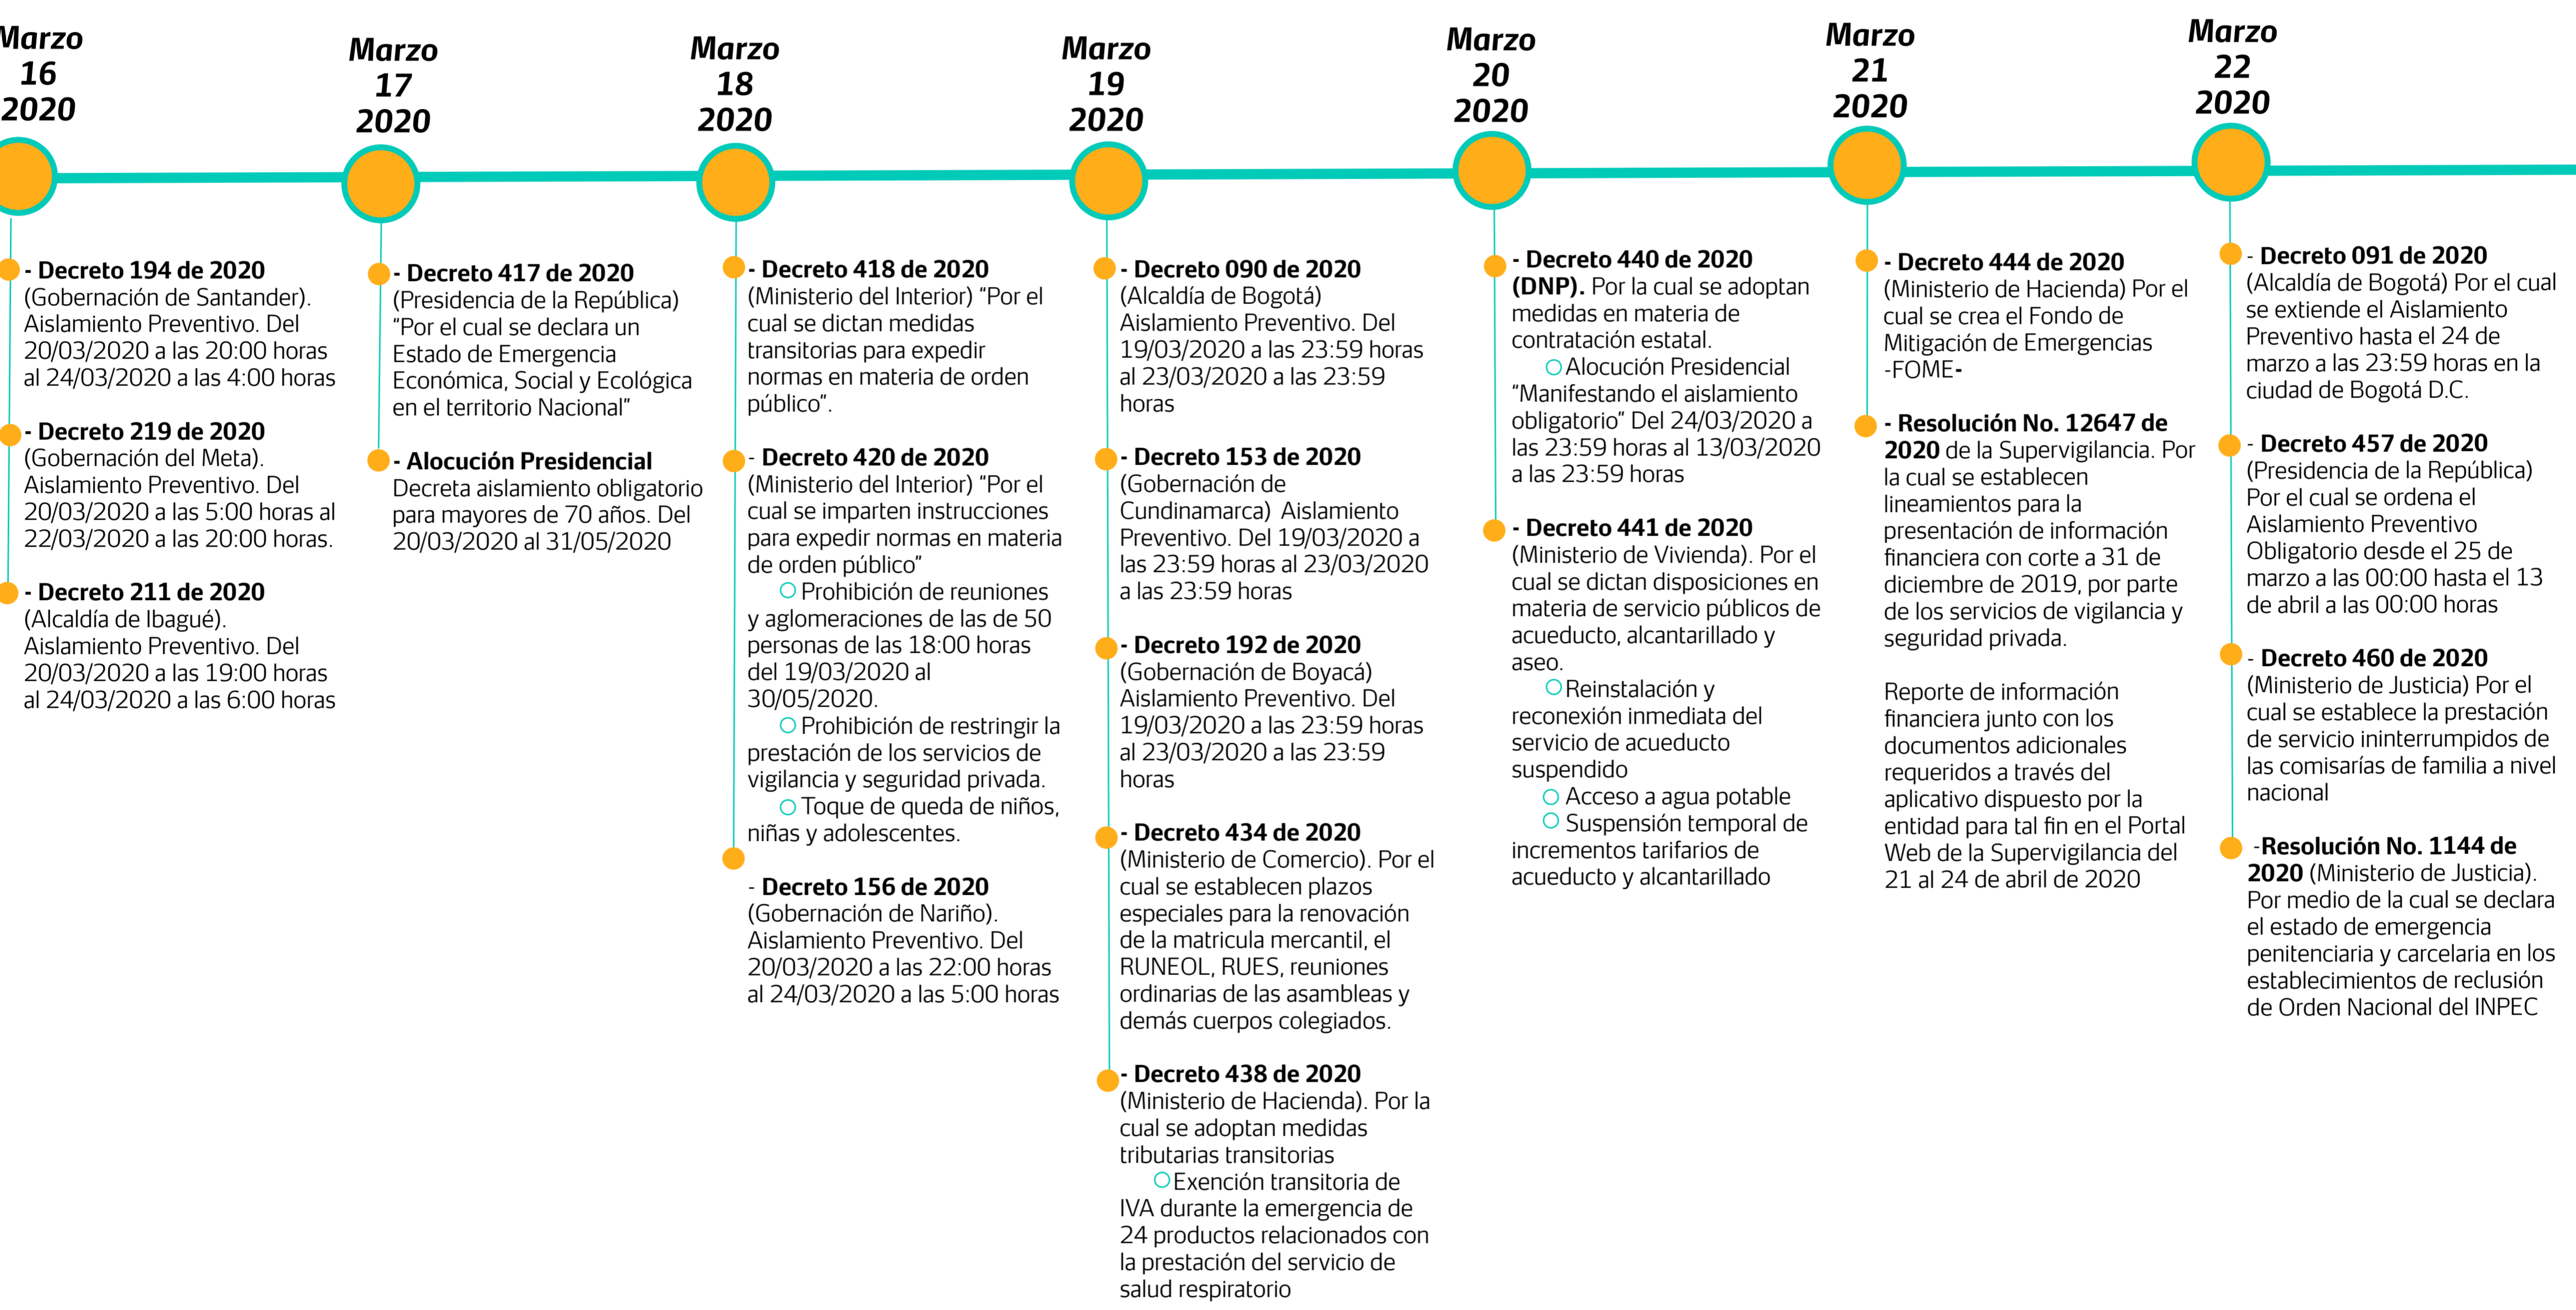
Marzo 16 2020

- Decreto 194 de 2020 (Gobernación de Santander). Aislamiento Preventivo. Del 20/03/2020 a las 20:00 horas al 24/03/2020 a las 4:00 horas

- Decreto 219 de 2020 (Gobernación del Meta). Aislamiento Preventivo. Del 20/03/2020 a las 5:00 horas al 22/03/2020 a las 20:00 horas.

- Decreto 211 de 2020 (Alcaldía de Ibagué). Aislamiento Preventivo. Del 20/03/2020 a las 19:00 horas al 24/03/2020 a las 6:00 horas

Marzo 17 2020

- Decreto 417 de 2020 (Presidencia de la República) "Por el cual se declara un Estado de Emergencia Económica, Social y Ecológica en el territorio Nacional"

- Alocución Presidencial Decreta aislamiento obligatorio para mayores de 70 años. Del 20/03/2020 al 31/05/2020

Marzo 18 2020

- Decreto 418 de 2020 (Ministerio del Interior) "Por el cual se dictan medidas transitorias para expedir normas en materia de orden público".

- Decreto 420 de 2020 (Ministerio del Interior) "Por el cual se imparten instrucciones para expedir normas en materia de orden público"
○ Prohibición de reuniones y aglomeraciones de las de 50 personas de las 18:00 horas del 19/03/2020 al 30/05/2020.
○ Prohibición de restringir la prestación de los servicios de vigilancia y seguridad privada.
○ Toque de queda de niños, niñas y adolescentes.

- Decreto 156 de 2020 (Gobernación de Nariño). Aislamiento Preventivo. Del 20/03/2020 a las 22:00 horas al 24/03/2020 a las 5:00 horas

Marzo 19 2020

- Decreto 090 de 2020 (Alcaldía de Bogotá) Aislamiento Preventivo. Del 19/03/2020 a las 23:59 horas al 23/03/2020 a las 23:59 horas

- Decreto 153 de 2020 (Gobernación de Cundinamarca) Aislamiento Preventivo. Del 19/03/2020 a las 23:59 horas al 23/03/2020 a las 23:59 horas

- Decreto 192 de 2020 (Gobernación de Boyacá) Aislamiento Preventivo. Del 19/03/2020 a las 23:59 horas al 23/03/2020 a las 23:59 horas

- Decreto 434 de 2020 (Ministerio de Comercio). Por el cual se establecen plazos especiales para la renovación de la matricula mercantil, el RUNEOL, RUES, reuniones ordinarias de las asambleas y demás cuerpos colegiados.

- Decreto 438 de 2020 (Ministerio de Hacienda). Por la cual se adoptan medidas tributarias transitorias
○ Exención transitoria de IVA durante la emergencia de 24 productos relacionados con la prestación del servicio de salud respiratorio

Marzo 20 2020

- Decreto 440 de 2020 (DNP). Por la cual se adoptan medidas en materia de contratación estatal.
○ Alocución Presidencial "Manifestando el aislamiento obligatorio" Del 24/03/2020 a las 23:59 horas al 13/03/2020 a las 23:59 horas

- Decreto 441 de 2020 (Ministerio de Vivienda). Por el cual se dictan disposiciones en materia de servicio públicos de acueducto, alcantarillado y aseo.
○ Reinstalación y reconexión inmediata del servicio de acueducto suspendido
○ Acceso a agua potable
○ Suspensión temporal de incrementos tarifarios de acueducto y alcantarillado

Marzo 21 2020

- Decreto 444 de 2020 (Ministerio de Hacienda) Por el cual se crea el Fondo de Mitigación de Emergencias -FOME-

- Resolución No. 12647 de 2020 de la Supervigilancia. Por la cual se establecen lineamientos para la presentación de información financiera con corte a 31 de diciembre de 2019, por parte de los servicios de vigilancia y seguridad privada.

Reporte de información financiera junto con los documentos adicionales requeridos a través del aplicativo dispuesto por la entidad para tal fin en el Portal Web de la Supervigilancia del 21 al 24 de abril de 2020

Marzo 22 2020

- Decreto 091 de 2020 (Alcaldía de Bogotá) Por el cual se extiende el Aislamiento Preventivo hasta el 24 de marzo a las 23:59 horas en la ciudad de Bogotá D.C.

- Decreto 457 de 2020 (Presidencia de la República) Por el cual se ordena el Aislamiento Preventivo Obligatorio desde el 25 de marzo a las 00:00 hasta el 13 de abril a las 00:00 horas

- Decreto 460 de 2020 (Ministerio de Justicia) Por el cual se establece la prestación de servicio ininterrumpidos de las comisarías de familia a nivel nacional

-Resolución No. 1144 de 2020 (Ministerio de Justicia). Por medio de la cual se declara el estado de emergencia penitenciaria y carcelaria en los establecimientos de reclusión de Orden Nacional del INPEC